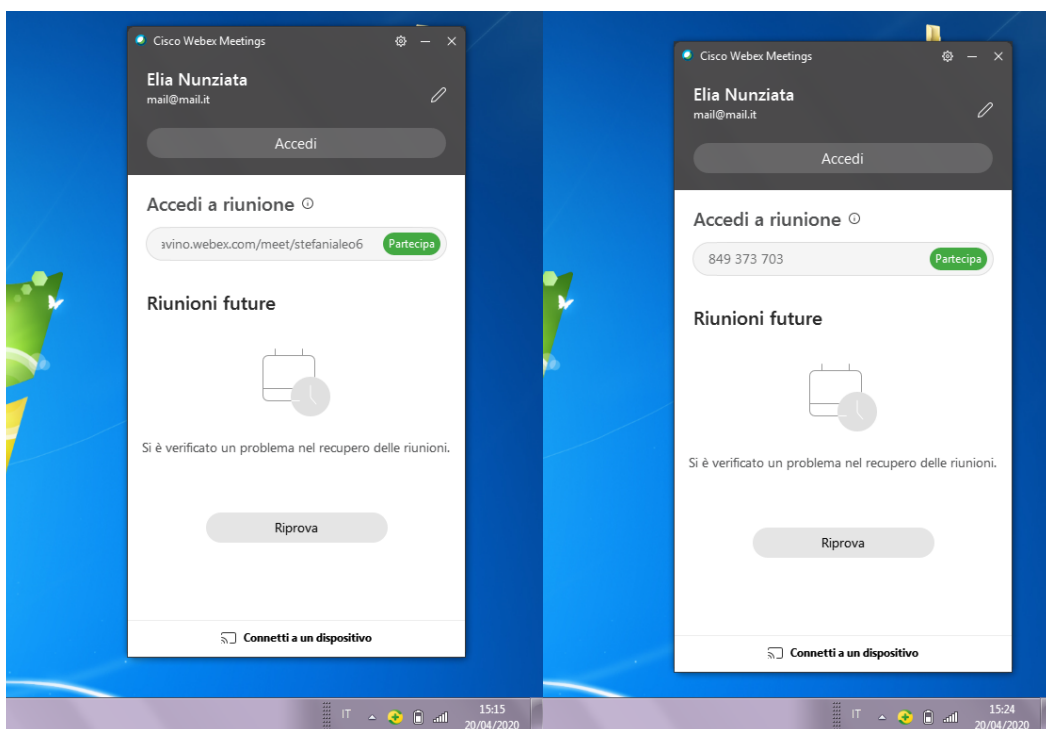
Cisco Webex Meetings

Elia Nunziata
mail@mail.it

Accedi

Accedi a riunione

avino.webex.com/meet/stefanialeo6 Partecipa

Riunioni future

Si è verificato un problema nel recupero delle riunioni.

Riprova

Connetti a un dispositivo

IT 15:15 20/04/2020

Cisco Webex Meetings

Elia Nunziata
mail@mail.it

Accedi

Accedi a riunione

849 373 703 Partecipa

Riunioni future

Si è verificato un problema nel recupero delle riunioni.

Riprova

Connetti a un dispositivo

IT 15:24 20/04/2020